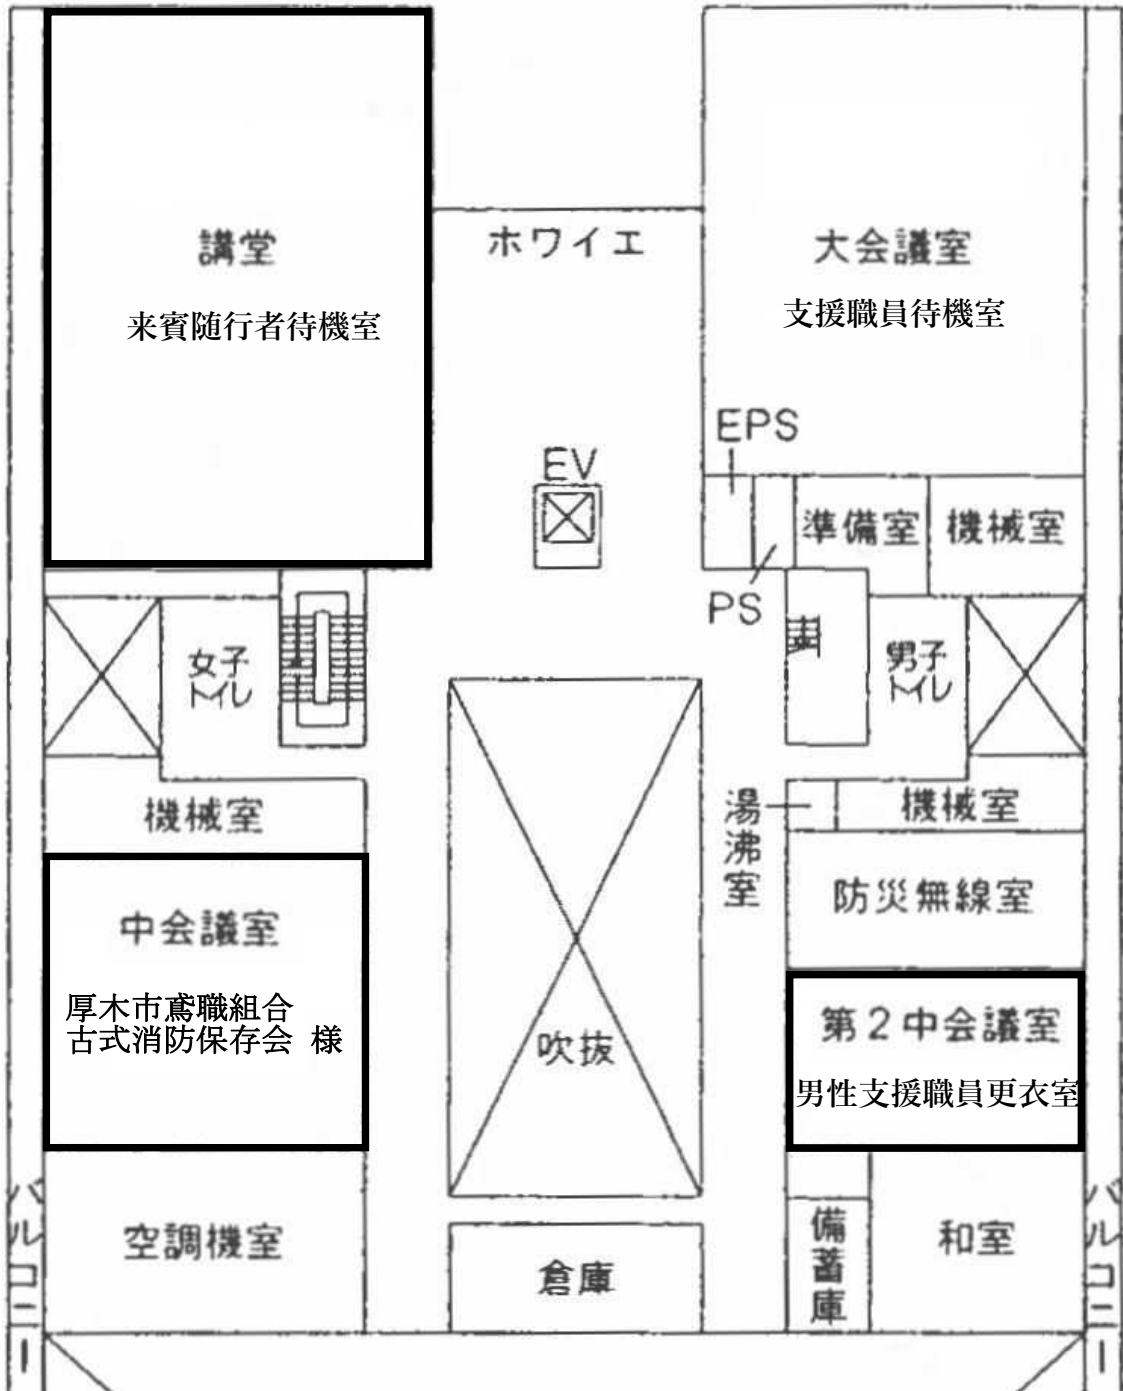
講堂
来賓随行者待機室

ホワイエ

大会議室
支援職員待機室

EPS

EV

準備室

機械室

PS

女子トイレ

男子トイレ

機械室

湯沸室

機械室

防災無線室

中会議室
厚木市鳶職組合
古式消防保存会 様

吹抜

第2中会議室
男性支援職員更衣室

バルコニー

空調機室

倉庫

備蓄庫

和室

バルコニー